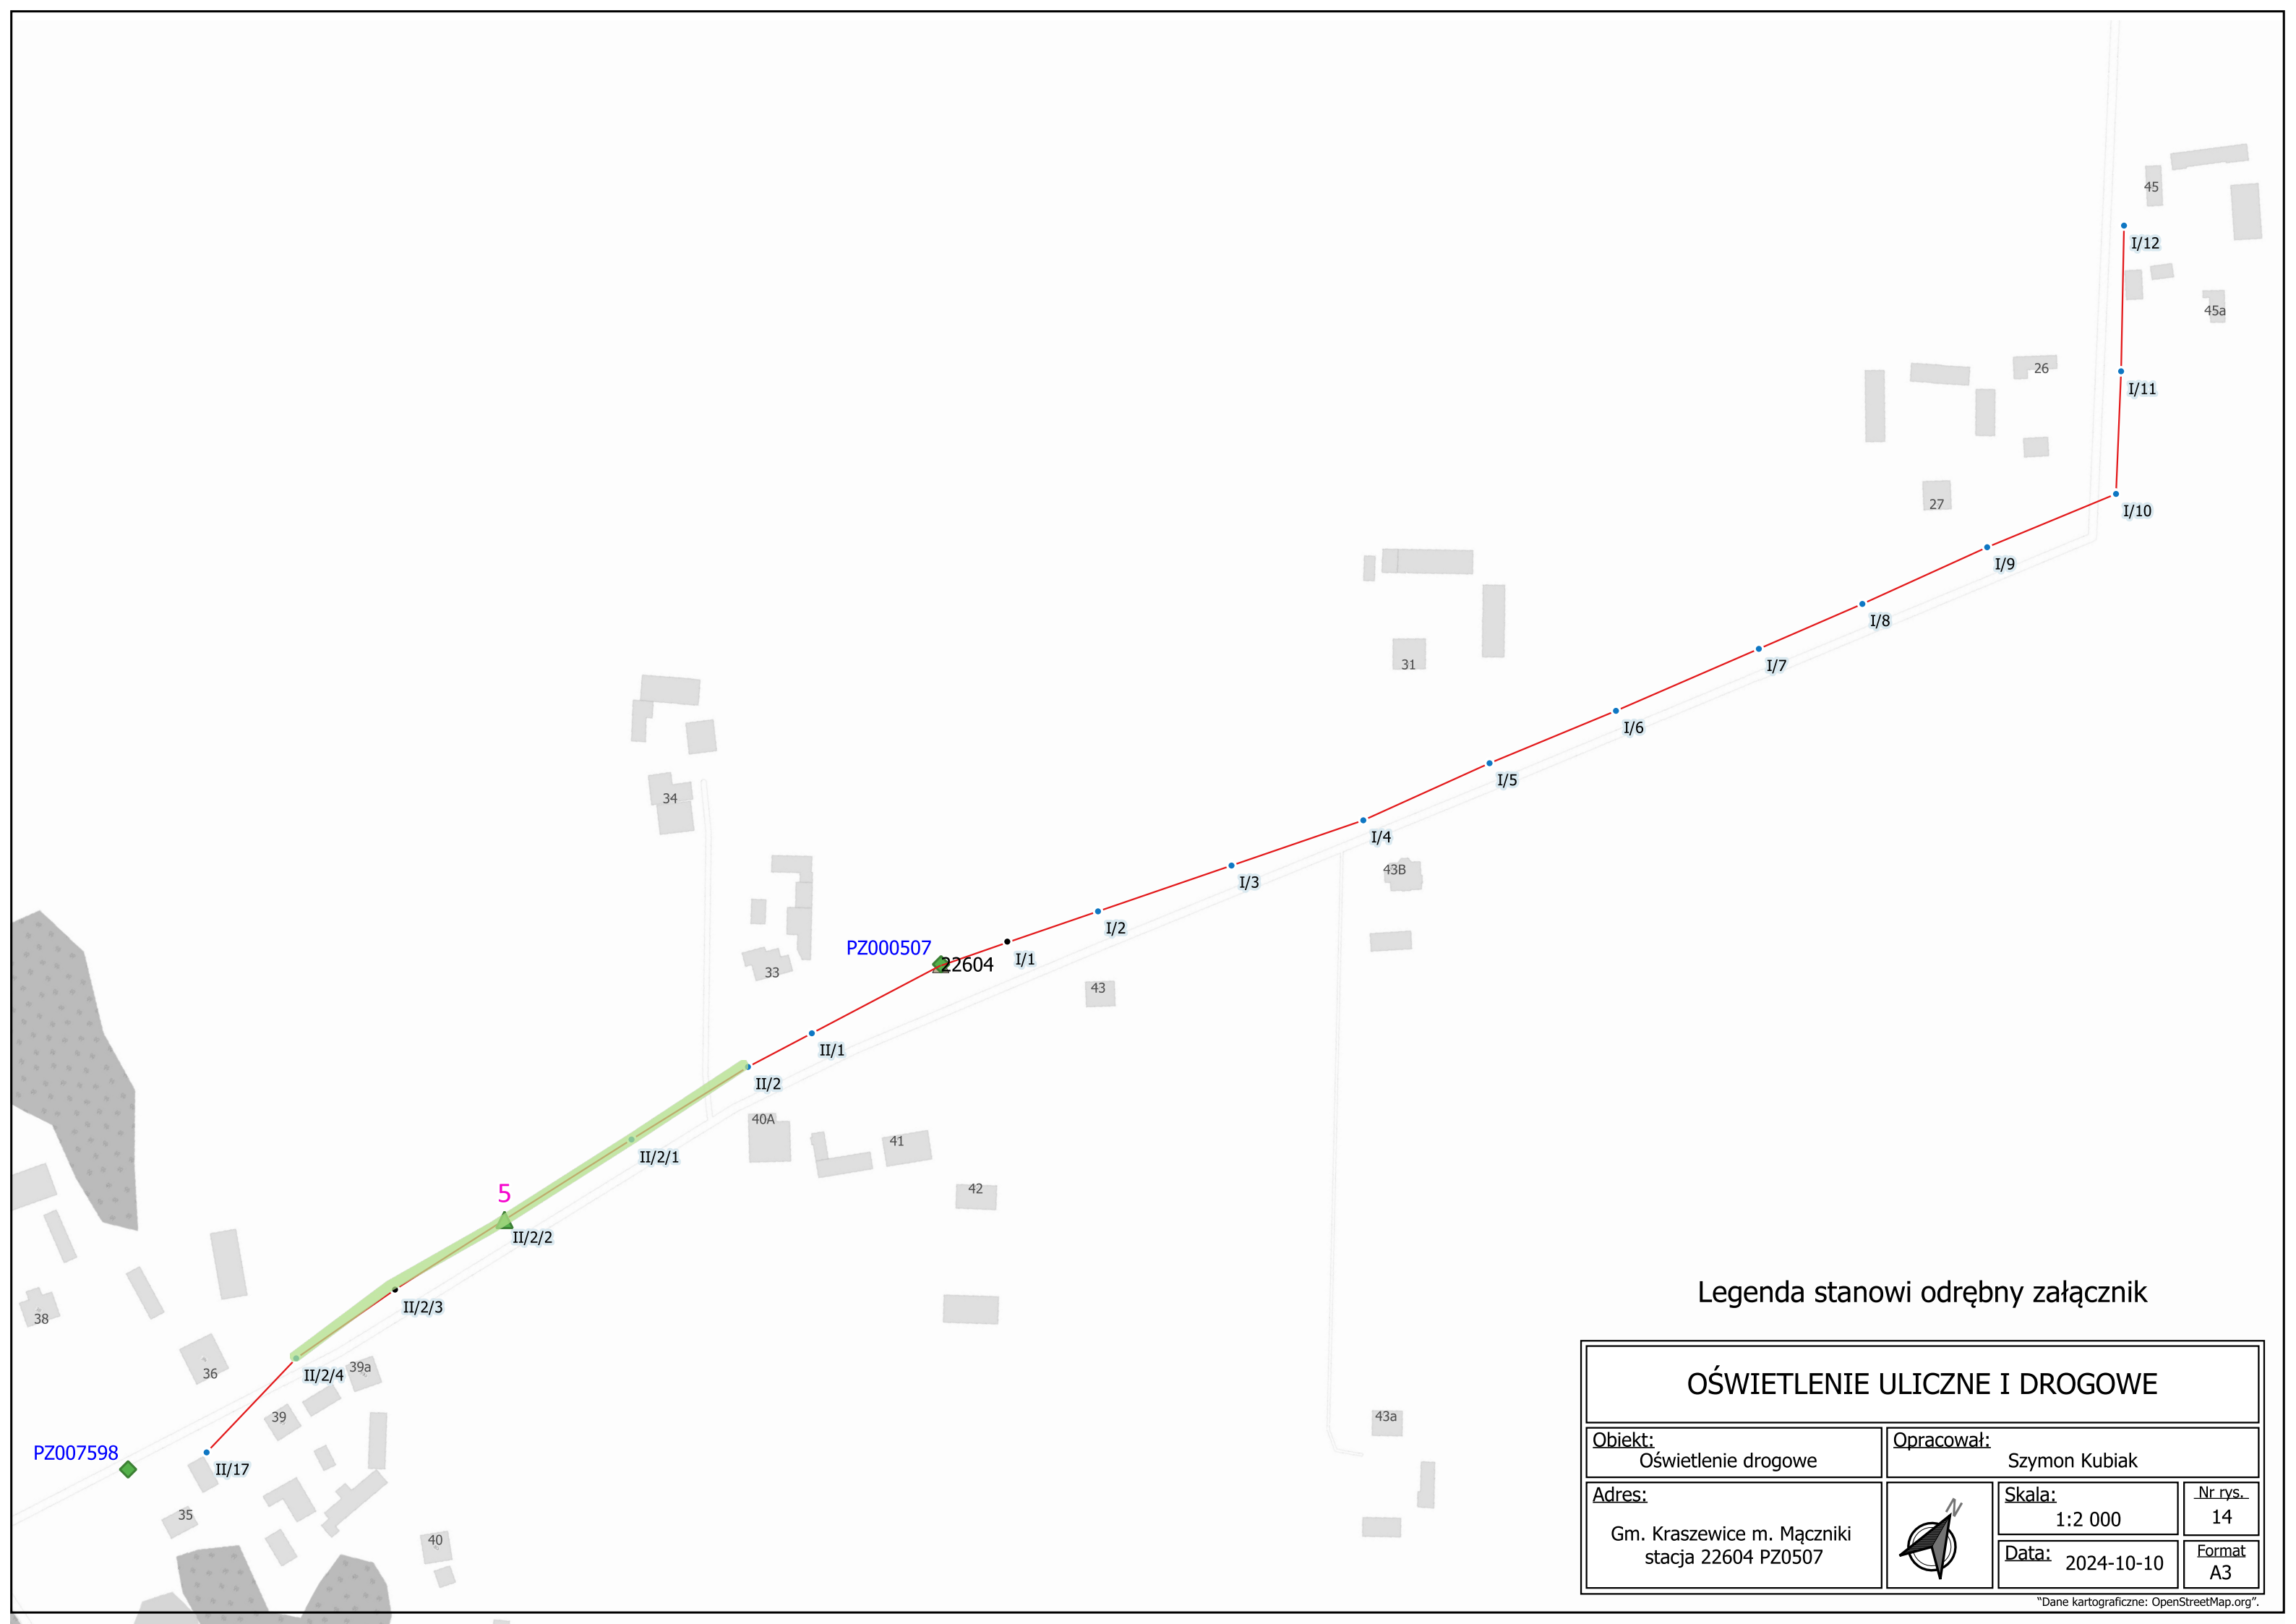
45
I/12
45a
26
I/11
27
I/10
I/9
I/8
31
I/7
I/6
I/5
34
I/4
43B
I/3
I/2
PZ000507
22604
I/1
33
43
II/1
II/2
40A
41
II/2/1
42
5
II/2/2
II/2/3
38
36
II/2/4
39a
39
PZ007598
II/17
35
40
43a

Legenda stanowi odrębny załącznik

OŚWIETLENIE ULICZNE I DROGOWE

| Obiekt: Oświetlenie drogowe | Opracował: Szymon Kubiak | | |
|---|---|---|---|
| Adres: Gm. Kraszewice m. Mączniki stacja 22604 PZ0507 | N | Skala: 1:2 000 | Nr rys. 14 |
| | | Data: 2024-10-10 | Format A3 |

"Dane kartograficzne: OpenStreetMap.org".